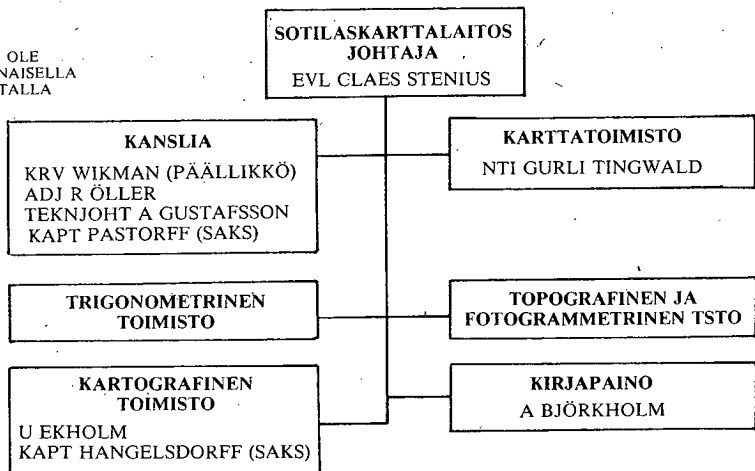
OLE
NAISELLA
TALLA

SOTILASKARTTALAITOS
JOHTAJA
EVL CLAES STENIUS

KANSLIA
KRV WIKMAN (PÄÄLLIKKÖ)
ADJ R ÖLLER
TEKNJOHT A GUSTAFSSON
KAPT PASTORFF (SAKS)

KARTTATOIMISTO
NTI GURLI TINGWALD

TRIGONOMETRINEN
TOIMISTO

TOPOGRAFINEN JA
FOTOGRAMMETRINEN TSTO

KARTOGRAFINEN
TOIMISTO
U EKHOLM
KAPT HANGELSDORFF (SAKS)

KIRJAPAINO
A BJÖRKHOLM